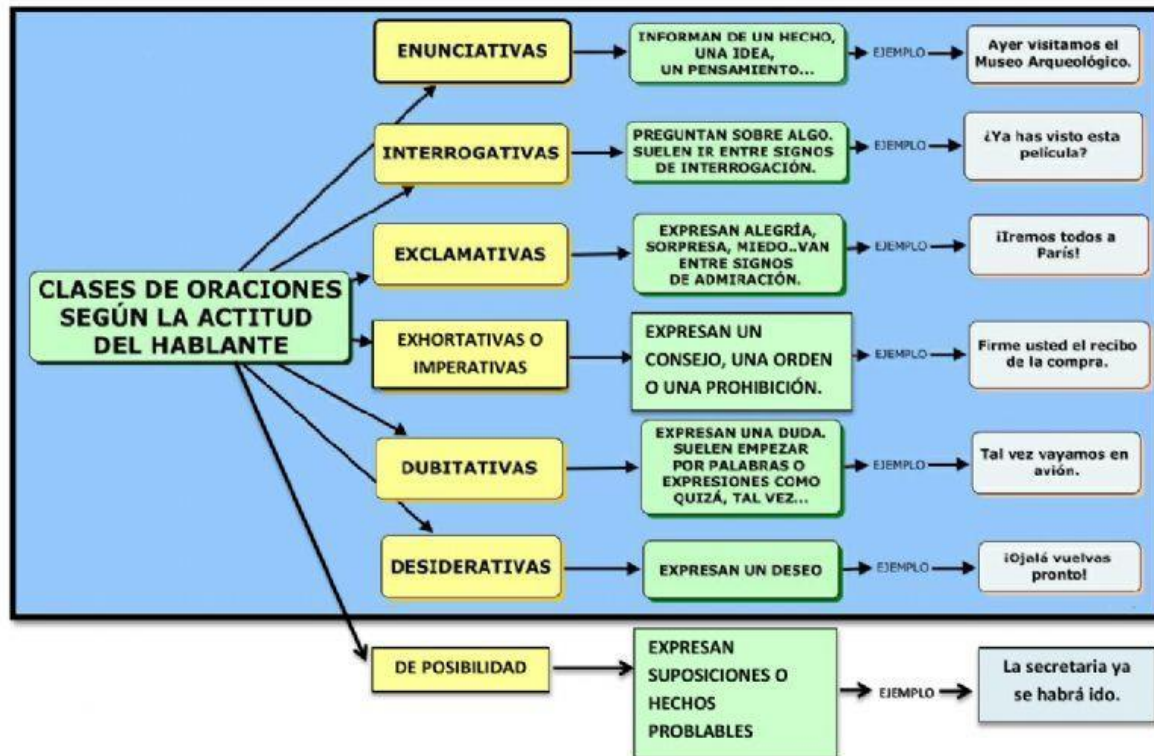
CLASES DE ORACIONES SEGÚN LA ACTITUD DEL HABLANTE

ENUNCIATIVAS
INFORMAN DE UN HECHO, UNA IDEA, UN PENSAMIENTO...
EJEMPLO
Ayer visitamos el Museo Arqueológico.

INTERROGATIVAS
PREGUNTAN SOBRE ALGO. SUELEN IR ENTRE SIGNOS DE INTERROGACIÓN.
EJEMPLO
¿Ya has visto esta película?

EXCLAMATIVAS
EXPRESAN ALEGRÍA, SORPRESA, MIEDO..VAN ENTRE SIGNOS DE ADMIRACIÓN.
EJEMPLO
¡Iremos todos a París!

EXHORTATIVAS O IMPERATIVAS
EXPRESAN UN CONSEJO, UNA ORDEN O UNA PROHIBICIÓN.
EJEMPLO
Firme usted el recibo de la compra.

DUBITATIVAS
EXPRESAN UNA DUDA. SUELEN EMPEZAR POR PALABRAS O EXPRESIONES COMO QUIZÁ, TAL VEZ...
EJEMPLO
Tal vez vayamos en avión.

DESIDERATIVAS
EXPRESAN UN DESEO
EJEMPLO
¡Ojalá vuelvas pronto!

DE POSIBILIDAD
EXPRESAN SUPOSICIONES O HECHOS PROBLABLES
EJEMPLO
La secretaria ya se habrá ido.